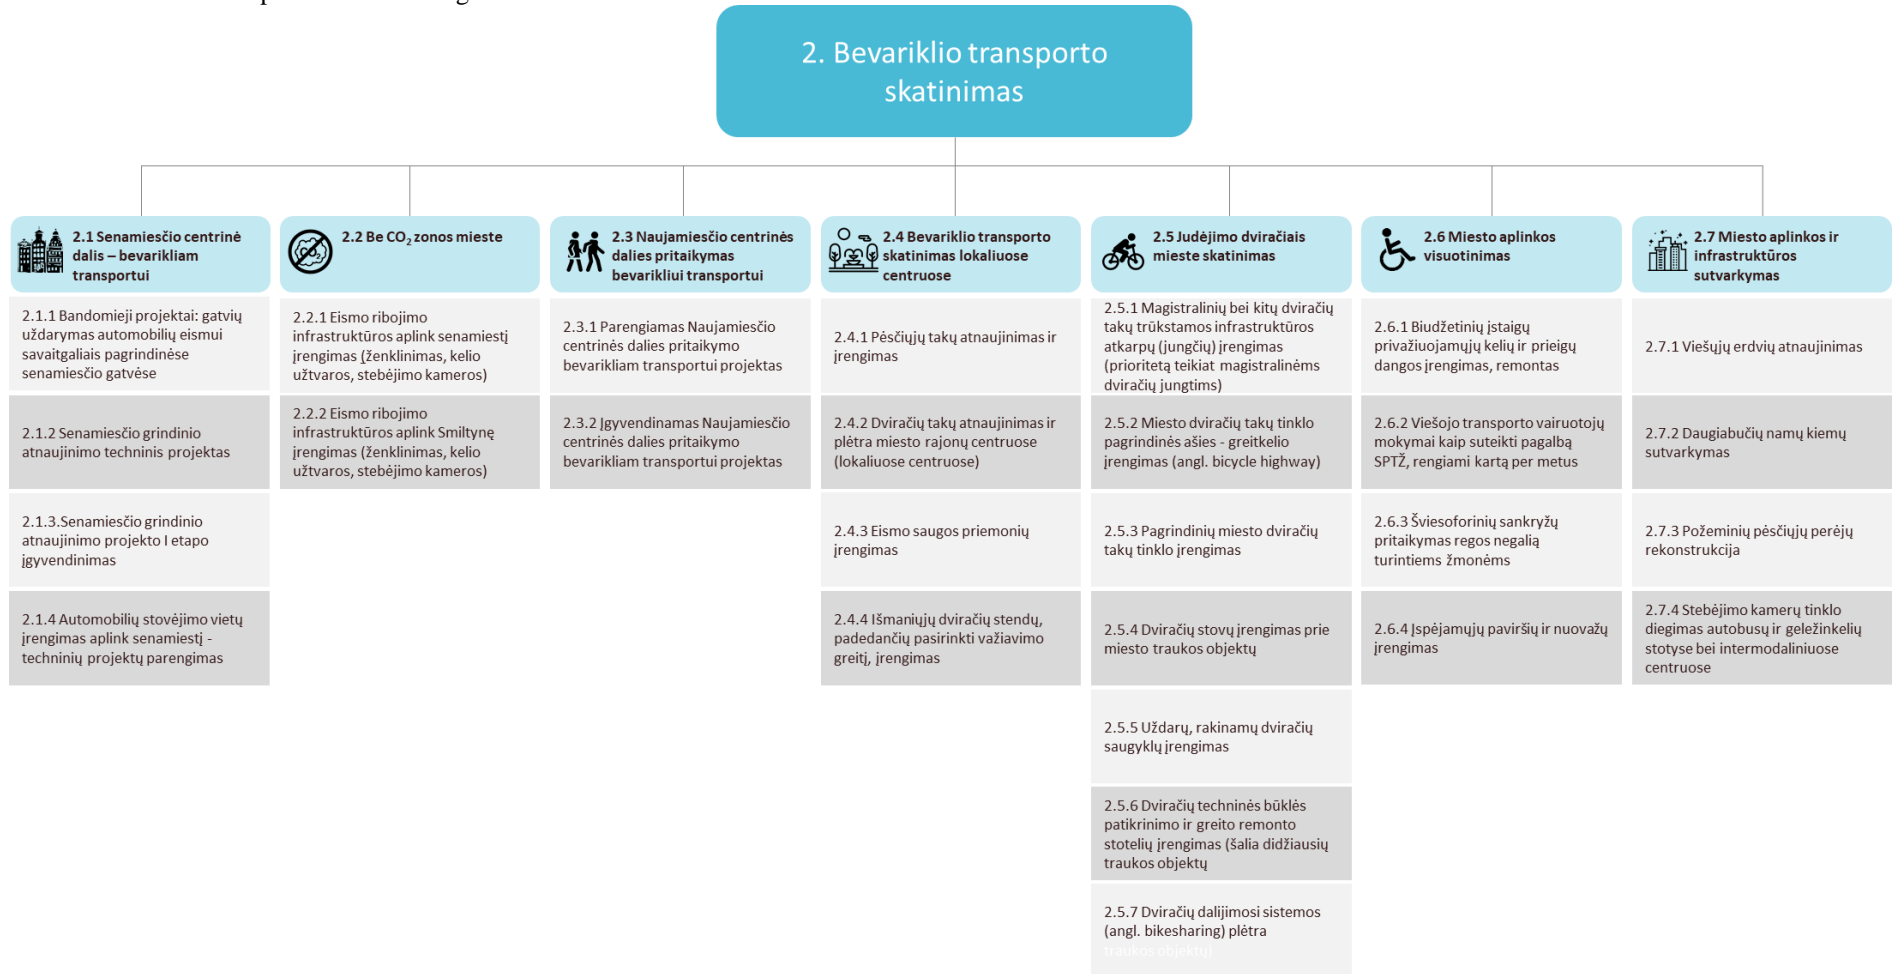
2. Bevariklio transporto skatinimas

2.1 Senamiesčio centrinė dalis – bevarikliam transportui

2.1.1 Bandomieji projektai: gatvių uždarymas automobilių eismui savaitgaliais pagrindinėse senamiesčio gatvėse

2.1.2 Senamiesčio grindinio atnaujinimo techninis projektas

2.1.3.Senamiesčio grindinio atnaujinimo projekto I etapo įgyvendinimas

2.1.4 Automobilių stovėjimo vietų įrengimas aplink senamiestį - techninių projektų parengimas

2.2 Be $CO_2$ zonos mieste

2.2.1 Eismo ribojimo infrastruktūros aplink senamiestį įrengimas (ženklinimas, kelio užtvaros, stebėjimo kameros)

2.2.2 Eismo ribojimo infrastruktūros aplink Smiltynę įrengimas (ženklinimas, kelio užtvaros, stebėjimo kameros)

2.3 Naujamiesčio centrinės dalies pritaikymas bevarikliui transportui

2.3.1 Parengiamas Naujamiesčio centrinės dalies pritaikymo bevarikliam transportui projektas

2.3.2 Įgyvendinamas Naujamiesčio centrinės dalies pritaikymo bevarikliam transportui projektas

2.4 Bevariklio transporto skatinimas lokaliuose centruose

2.4.1 Pėsčiųjų takų atnaujinimas ir įrengimas

2.4.2 Dviračių takų atnaujinimas ir plėtra miesto rajonų centruose (lokaliuose centruose)

2.4.3 Eismo saugos priemonių įrengimas

2.4.4 Išmaniųjų dviračių stendų, padedančių pasirinkti važiavimo greitį, įrengimas

2.5 Judėjimo dviračiais mieste skatinimas

2.5.1 Magistralinių bei kitų dviračių takų trūkstamos infrastruktūros atkarpų (jungčių) įrengimas (prioritetą teikiat magistralinėms dviračių jungtims)

2.5.2 Miesto dviračių takų tinklo pagrindinės ašies - greitkelio įrengimas (angl. bicycle highway)

2.5.3 Pagrindinių miesto dviračių takų tinklo įrengimas

2.5.4 Dviračių stovų įrengimas prie miesto traukos objektų

2.5.5 Uždarų, rakinamų dviračių saugyklų įrengimas

2.5.6 Dviračių techninės būklės patikrinimo ir greito remonto stotelių įrengimas (šalia didžiausių traukos objektų

2.5.7 Dviračių dalijimosi sistemos (angl. bikesharing) plėtra traukos objektų

2.6 Miesto aplinkos visuotinimas

2.6.1 Biudžetinių įstaigų privažiuojamųjų kelių ir prieigų dangos įrengimas, remontas

2.6.2 Viešojo transporto vairuotojų mokymai kaip suteikti pagalbą SPTŽ, rengiami kartą per metus

2.6.3 Šviesoforinių sankryžų pritaikymas regos negalią turintiems žmonėms

2.6.4 Įspėjamųjų paviršių ir nuovažų įrengimas

2.7 Miesto aplinkos ir infrastruktūros sutvarkymas

2.7.1 Viešųjų erdvių atnaujinimas

2.7.2 Daugiabučių namų kiemų sutvarkymas

2.7.3 Požeminių pėsčiųjų perėjų rekonstrukcija

2.7.4 Stebėjimo kamerų tinklo diegimas autobusų ir geležinkelių stotyse bei intermodaliniuose centruose